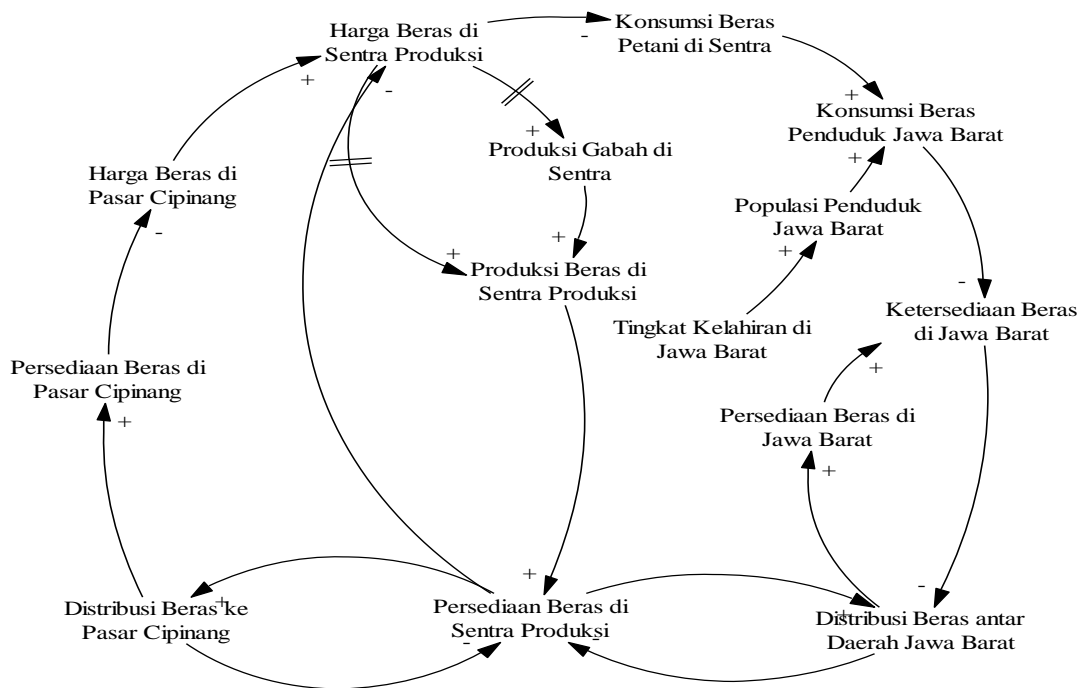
Harga Beras di Sentra Produksi

Konsumsi Beras Petani di Sentra

-

+

-

+

Konsumsi Beras Penduduk Jawa Barat

Harga Beras di Pasar Cipinang

+

Produksi Gabah di Sentra

+

Populasi Penduduk Jawa Barat

-

+

+

Produksi Beras di Sentra Produksi

+

Tingkat Kelahiran di Jawa Barat

-

Ketersediaan Beras di Jawa Barat

Persediaan Beras di Pasar Cipinang

+

+

Persediaan Beras di Jawa Barat

+

+

+

Distribusi Beras ke Pasar Cipinang

Persediaan Beras di Sentra Produksi

-

-

-

+

Distribusi Beras antar Daerah Jawa Barat